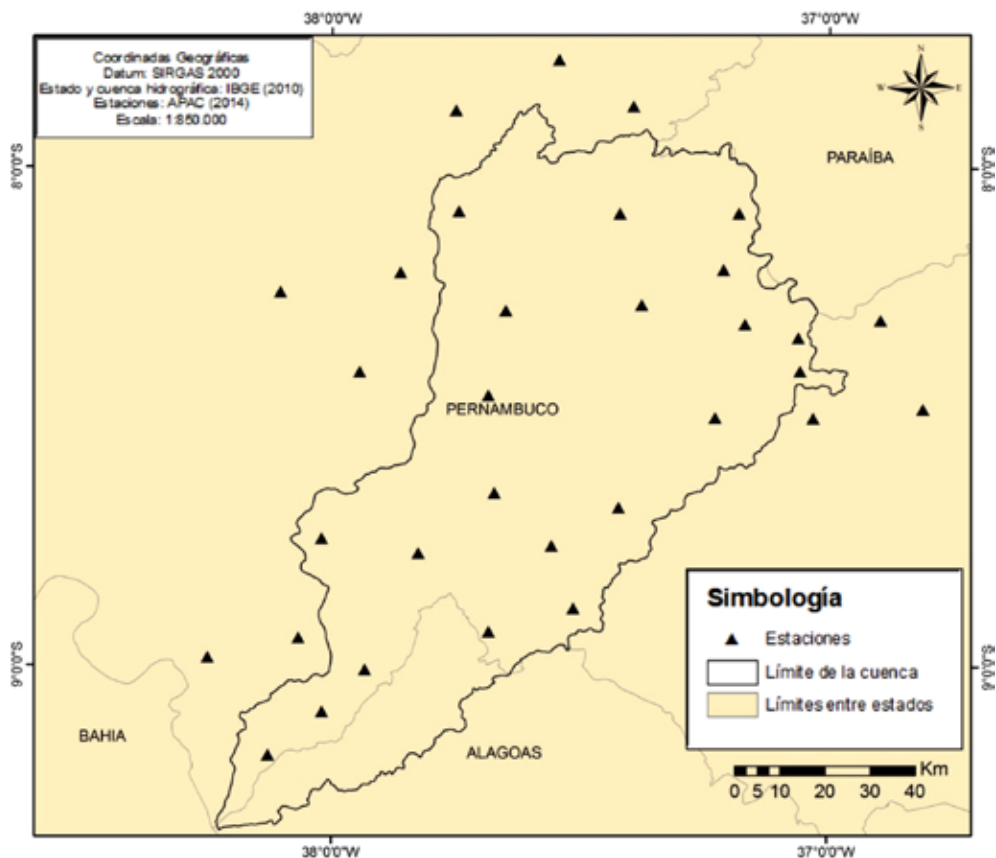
38°0'0"W
37°0'0"W

Coordinadas Geográficas
Datum: SIRGAS 2000
Estado y cuenca hidrográfica: IBGE (2010)
Estaciones: APAC (2014)
Escala: 1:850.000

N
W E
S

8°0'0"S
8°0'0"S

PARAÍBA

PERNAMBUCO

Simbología
Estaciones
Límite de la cuenca
Límites entre estados

9°0'0"S
9°0'0"S

BAHIA

ALAGOAS

Km
0 5 10 20 30 40

38°0'0"W
37°0'0"W